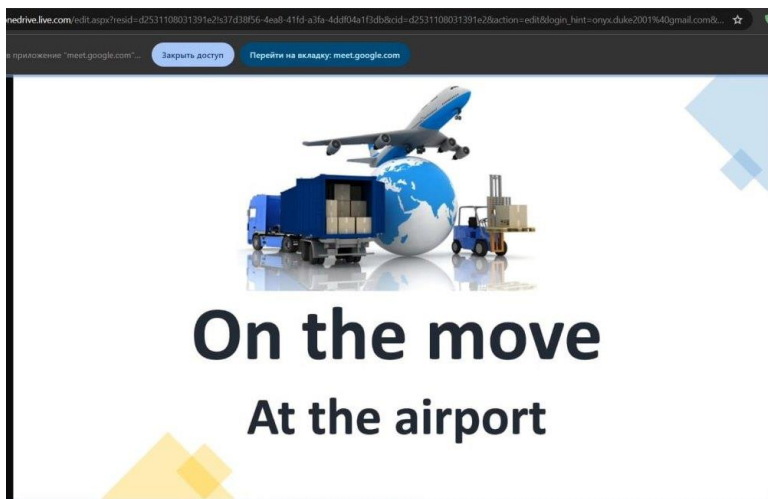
onedrive.live.com/edit.aspx?resid=d2531108031391e2!s37d38f56-4ea8-41fd-a3fa-4ddf04a1f3db&cid=d2531108031391e2&action=edit&login_hint=onyx.duke2001%40gmail.com&...

е приложение "meet.google.com"... Закрыть доступ Перейти на вкладку: meet.google.com

On the move

At the airport